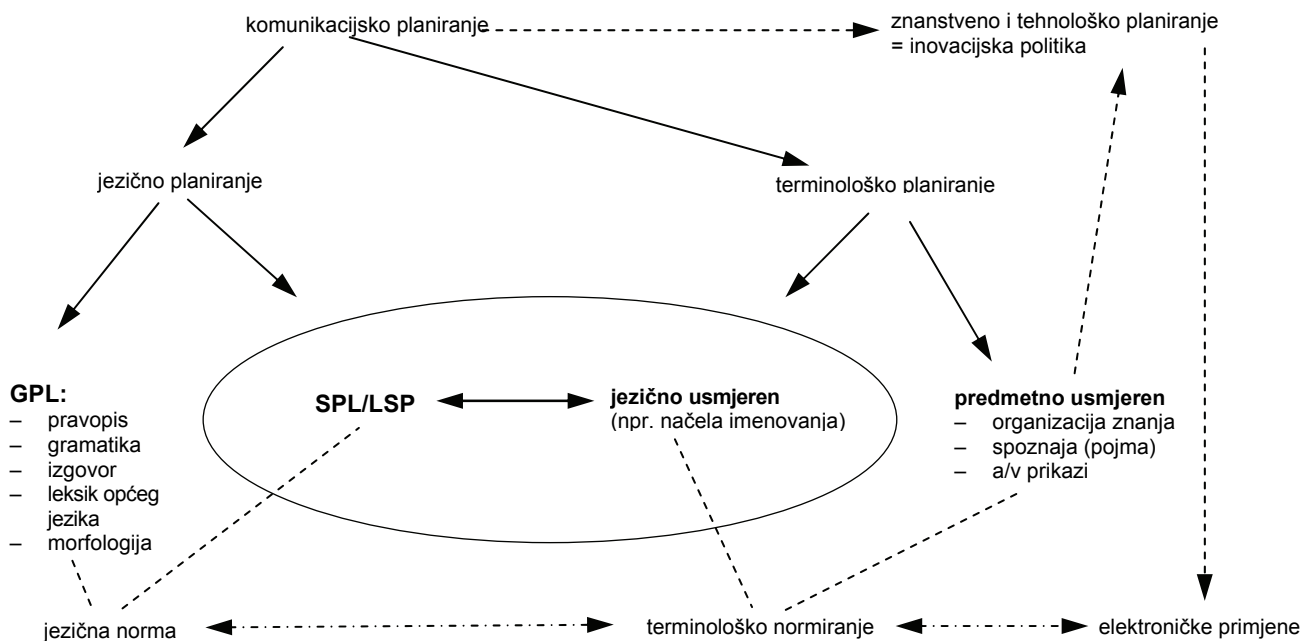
komunikacijsko planiranje

znanstveno i tehnološko planiranje
= inovacijska politika

jezično planiranje

terminološko planiranje

GPL:
– pravopis
– gramatika
– izgovor
– leksik općeg jezika
– morfologija

SPL/LSP

jezično usmjeren
(npr. načela imenovanja)

predmetno usmjeren
– organizacija znanja
– spoznaja (pojma)
– a/v prikazi

jezična norma

terminološko normiranje

elektroničke primjene